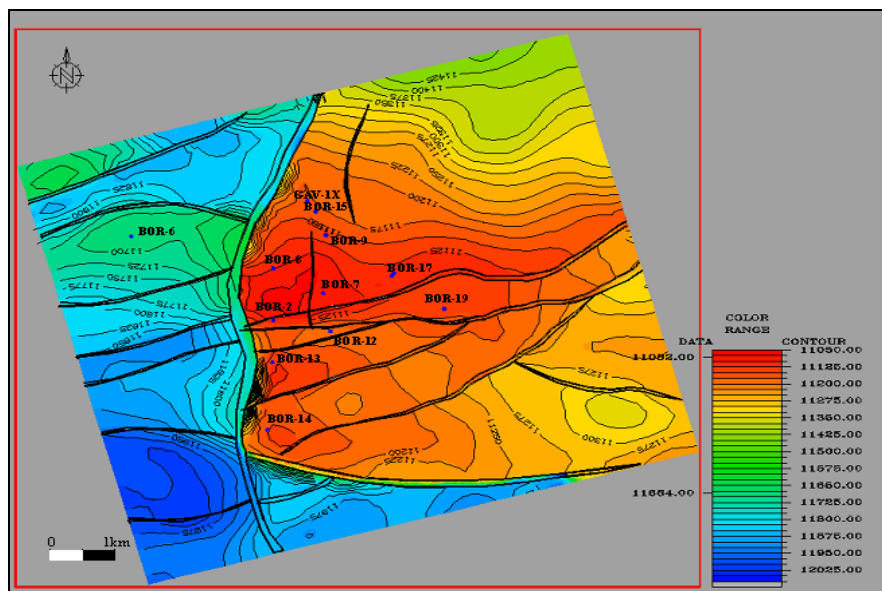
N

BOR-6
GAV-1X
BOR-15
BOR-9
BOR-8
BOR-17
BOR-7
BOR-19
BOR-2
BOR-12
BOR-13
BOR-14

11425
11400
11375
11350
11225
11200
11125
11700
11725
11775
11800
11850
11275
11300
11250
11225
11975

0 1km

COLOR RANGE
DATA
CONTOUR
11082.00
11664.00
11050.00
11125.00
11200.00
11275.00
11350.00
11425.00
11500.00
11575.00
11650.00
11725.00
11800.00
11875.00
11950.00
12025.00